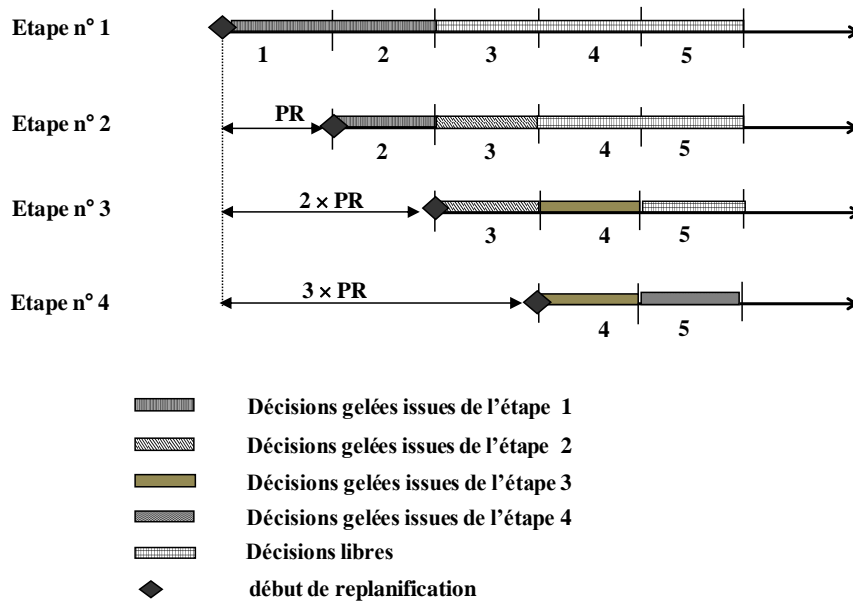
Etape n° 1
1 2 3 4 5

Etape n° 2
PR
2 3 4 5

Etape n° 3
2 × PR
3 4 5

Etape n° 4
3 × PR
4 5

Décisions gelées issues de l'étape 1
Décisions gelées issues de l'étape 2
Décisions gelées issues de l'étape 3
Décisions gelées issues de l'étape 4
Décisions libres
début de replanification